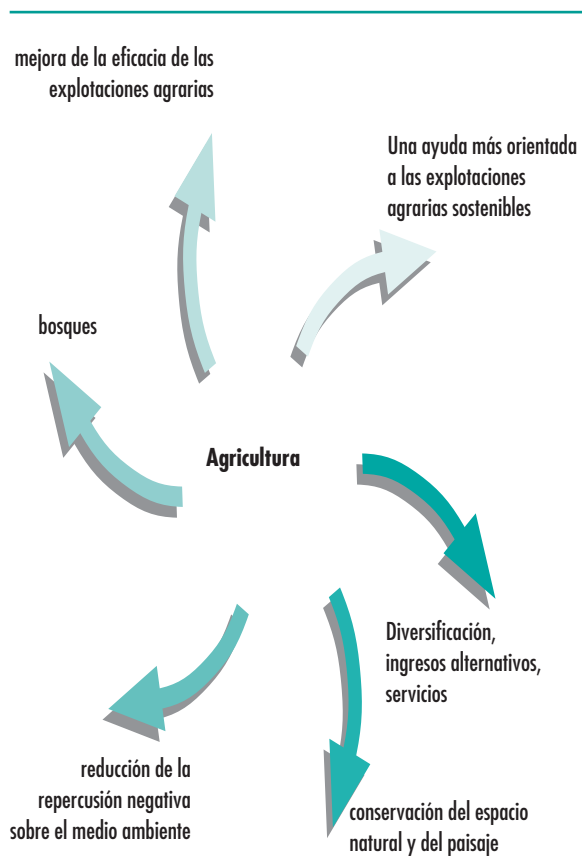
mejora de la eficacia de las explotaciones agrarias

Una ayuda más orientada a las explotaciones agrarias sostenibles

bosques

Agricultura

Diversificación, ingresos alternativos, servicios

reducción de la repercusión negativa sobre el medio ambiente

conservación del espacio natural y del paisaje